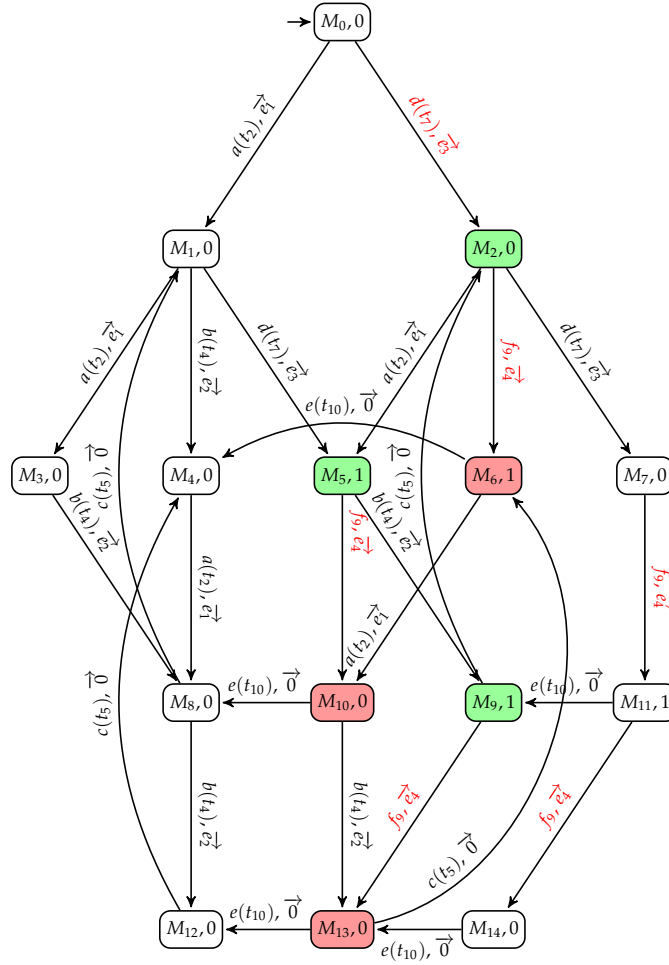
$M_0, 0$

$a(t_2), \overrightarrow{e_1}$

$d(t_7), \overrightarrow{e_3}$

$M_1, 0$

$M_2, 0$

$a(t_2), \overrightarrow{e_1}$

$b(t_4), \overrightarrow{e_2}$

$d(t_7), \overrightarrow{e_3}$

$a(t_2), \overrightarrow{e_1}$

$f_9, \overrightarrow{e_4}$

$d(t_7), \overrightarrow{e_3}$

$e(t_{10}), \overrightarrow{0}$

$M_3, 0$

$M_4, 0$

$M_5, 1$

$M_6, 1$

$M_7, 0$

$c(t_5), \overrightarrow{0}$

$b(t_4), \overrightarrow{e_2}$

$c(t_5), \overrightarrow{0}$

$b(t_4), \overrightarrow{e_2}$

$f_9, \overrightarrow{e_4}$

$a(t_2), \overrightarrow{e_1}$

$f_9, \overrightarrow{e_4}$

$a(t_2), \overrightarrow{e_1}$

$c(t_5), \overrightarrow{0}$

$M_8, 0$

$e(t_{10}), \overrightarrow{0}$

$M_{10}, 0$

$M_9, 1$

$e(t_{10}), \overrightarrow{0}$

$M_{11}, 1$

$b(t_4), \overrightarrow{e_2}$

$b(t_4), \overrightarrow{e_2}$

$f_9, \overrightarrow{e_4}$

$f_9, \overrightarrow{e_4}$

$c(t_5), \overrightarrow{0}$

$M_{12}, 0$

$e(t_{10}), \overrightarrow{0}$

$M_{13}, 0$

$M_{14}, 0$

$e(t_{10}), \overrightarrow{0}$